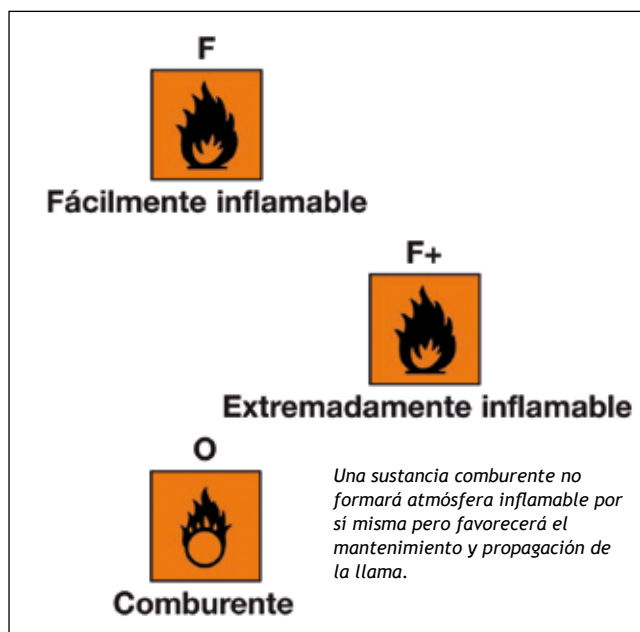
F

Fácilmente inflamable

F+

Extremadamente inflamable

O

Comburente

Una sustancia comburente no formará atmósfera inflamable por sí misma pero favorecerá el mantenimiento y propagación de la llama.